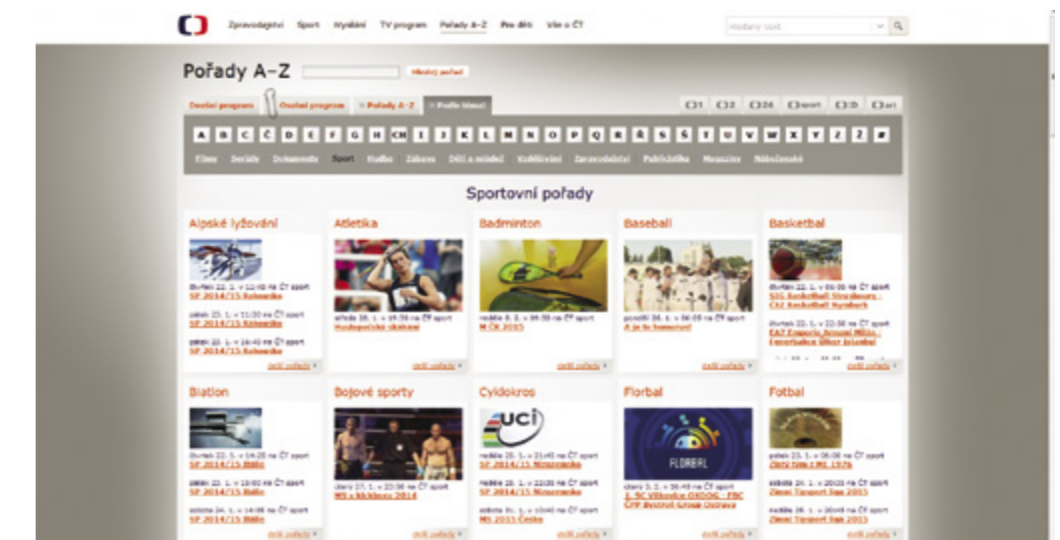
Zpravodajství Sport Vysílání TV program Pořady A–Z Pro děti Vše o ČT

Hledaný text

Pořady A–Z

Hledej pořad

Dnešní program Osobní program > Pořady A–Z > Podle tématu

ČT1 ČT2 ČT24 ČT sport ČT:D ČT art

A B C Č D E F G H CH I J K L M N O P Q R Ř S Š T U V W X Y Z Ž #

Filmy Seriály Dokumenty Sport Hudba Zábava Děti a mládež Vzdělávání Zpravodajství Publicistika Magazíny Náboženské

Sportovní pořady

Alpské lyžování

čtvrtek 22. 1. v 11:40 na ČT sport
SP 2014/15 Kolovrške

pátek 23. 1. v 11:30 na ČT sport
SP 2014/15 Kolovrške

pátek 23. 1. v 14:40 na ČT sport
SP 2014/15 Kolovrške

další pořady

Atletika

středa 28. 1. v 19:50 na ČT sport
Hudopolské skákaní

další pořady

Badminton

neděle 8. 2. v 09:00 na ČT sport
M ČR 2015

další pořady

Baseball

pondělí 26. 1. v 06:00 na ČT sport
A jo to homerun!

další pořady

Basketbal

čtvrtek 22. 1. v 18:00 na ČT sport
SIG Basketball Strasbourg - ČEZ Basketball Nymburk

čtvrtek 22. 1. v 20:50 na ČT sport
EA7 Emporio Armani Milán - Fenerbahce Ülker Istanbul

další pořady

Biatlon

čtvrtek 22. 1. v 14:25 na ČT sport
SP 2014/15 Itálie

pátek 23. 1. v 16:00 na ČT sport
SP 2014/15 Itálie

sobota 24. 1. v 14:00 na ČT sport
SP 2014/15 Itálie

další pořady

Bojové sporty

úterý 27. 1. v 22:00 na ČT sport
MS v kickboxu 2014

další pořady

Cyklokros

neděle 25. 1. v 01:40 na ČT sport
SP 2014/15 Nizozemsko

neděle 25. 1. v 22:05 na ČT sport
SP 2014/15 Nizozemsko

sobota 31. 1. v 14:00 na ČT sport
MS 2015 Česko

další pořady

Florbal

úterý 3. 2. v 16:40 na ČT sport
1. SC Vítkovice OXDOG - FBC ČPP Bystroň Group Ostrava

další pořady

Fotbal

čtvrtek 22. 1. v 06:00 na ČT sport
Zlatý tým z ME 1976

sobota 24. 1. v 20:05 na ČT sport
Zimní Tipsport liga 2015

neděle 25. 1. v 20:05 na ČT sport
Zimní Tipsport liga 2015

další pořady